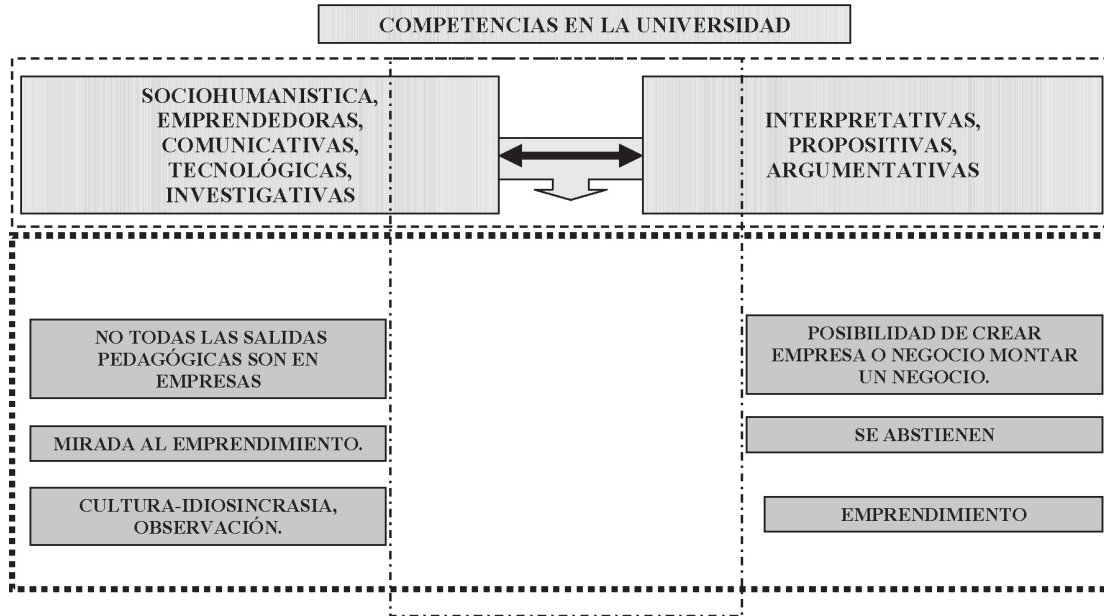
COMPETENCIAS EN LA UNIVERSIDAD

SOCIOHUMANISTICA, EMPRENDEDORAS, COMUNICATIVAS, TECNOLÓGICAS, INVESTIGATIVAS

INTERPRETATIVAS, PROPOSITIVAS, ARGUMENTATIVAS

NO TODAS LAS SALIDAS PEDAGÓGICAS SON EN EMPRESAS

MIRADA AL EMPRENDIMIENTO.

CULTURA-IDIOSINCRASIA, OBSERVACIÓN.

POSIBILIDAD DE CREAR EMPRESA O NEGOCIO MONTAR UN NEGOCIO.

SE ABSTIENEN

EMPRENDIMIENTO